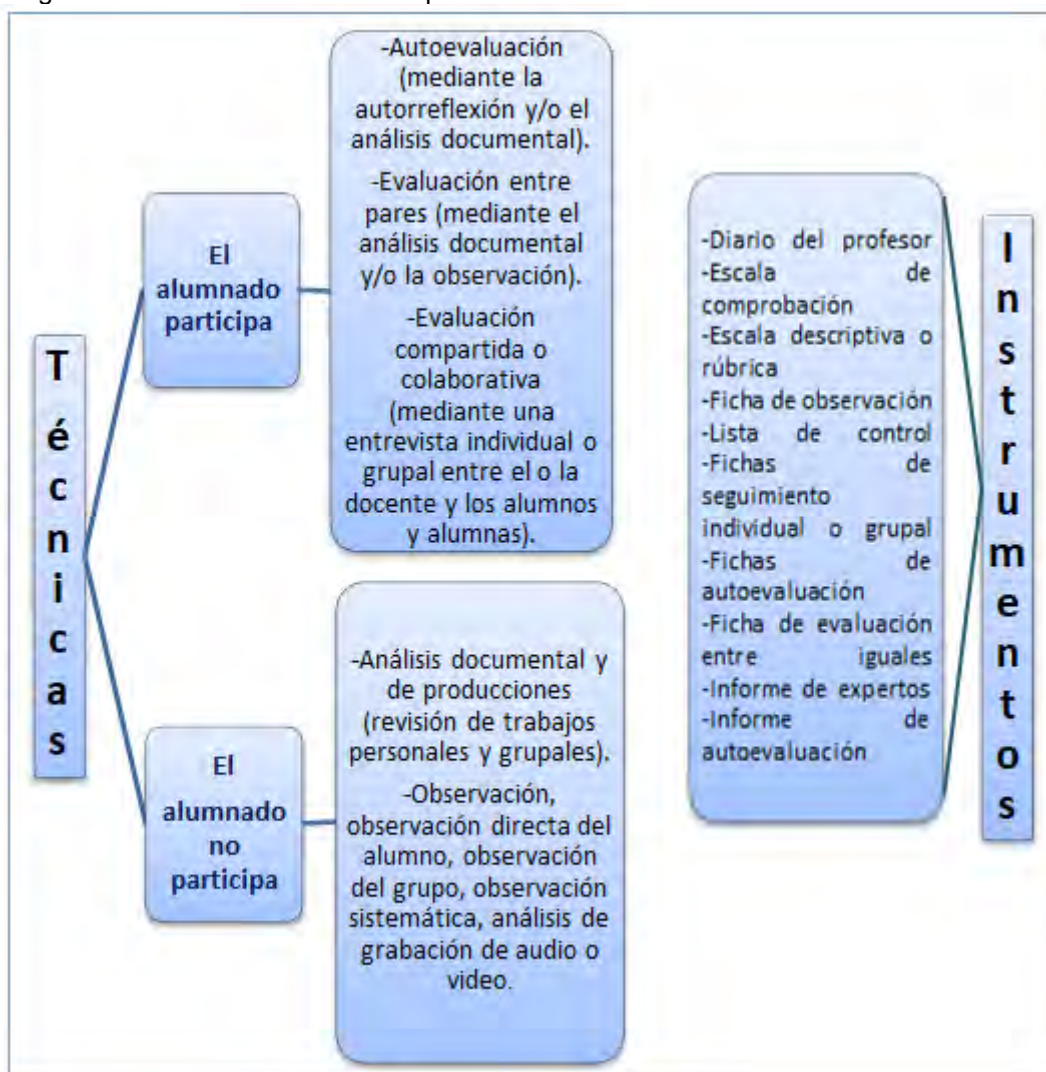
Técnicas

El alumnado participa

-Autoevaluación (mediante la autorreflexión y/o el análisis documental).

-Evaluación entre pares (mediante el análisis documental y/o la observación).

-Evaluación compartida o colaborativa (mediante una entrevista individual o grupal entre el o la docente y los alumnos y alumnas).

El alumnado no participa

-Análisis documental y de producciones (revisión de trabajos personales y grupales).

-Observación, observación directa del alumno, observación del grupo, observación sistemática, análisis de grabación de audio o video.

-Diario del profesor
-Escala de comprobación
-Escala descriptiva o rúbrica
-Ficha de observación
-Lista de control
-Fichas de seguimiento individual o grupal
-Fichas de autoevaluación
-Ficha de evaluación entre iguales
-Informe de expertos
-Informe de autoevaluación

Instrumentos